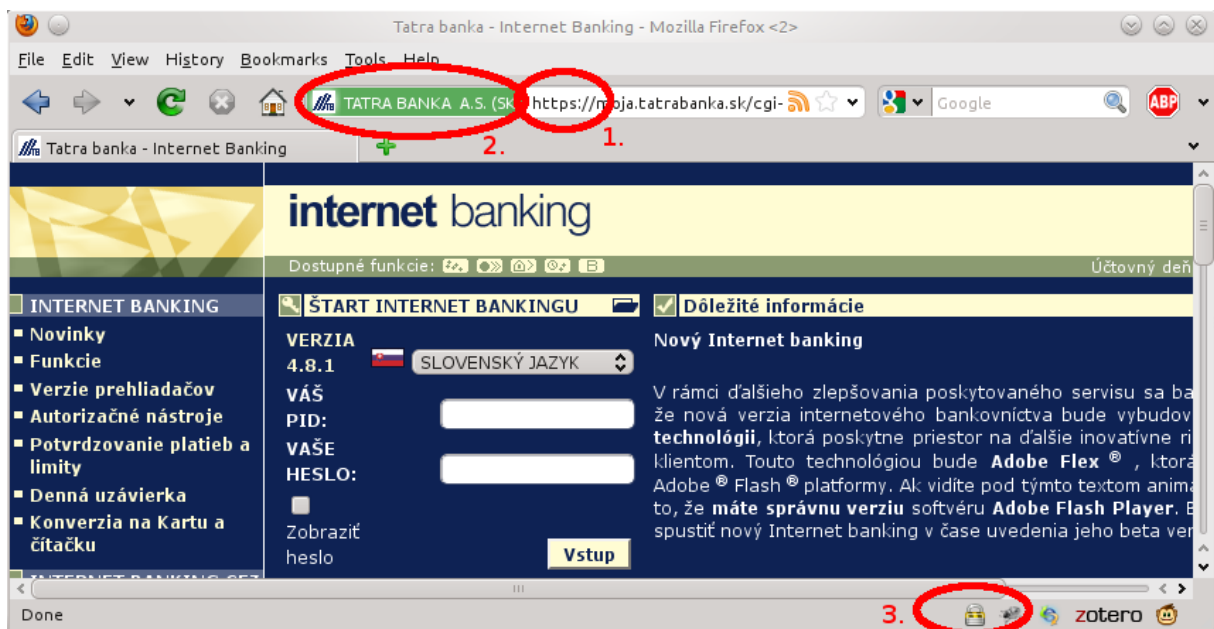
Tatra banka - Internet Banking - Mozilla Firefox <2>

File Edit View History Bookmarks Tools Help

TATRA BANKA A.S. (SK) https://moja.tatrabanka.sk/cgi-

Google

2.

1.

Tatra banka - Internet Banking

internet banking

Dostupné funkcie:

Účtovný deň

INTERNET BANKING
■ Novinky
■ Funkcie
■ Verzie prehliadačov
■ Autorizačné nástroje
■ Potvrdzovanie platieb a limity
■ Denná uzávierka
■ Konverzia na Kartu a čítačku

ŠTART INTERNET BANKINGU

VERZIA 4.8.1

SLOVENSKÝ JAZYK

VÁŠ PID:

VAŠE HESLO:

Zobraziť heslo

Vstup

Dôležité informácie

Nový Internet banking

V rámci ďalšieho zlepšovania poskytovaného servisu sa ba že nová verzia internetového bankovníctva bude vybudov technológii, ktorá poskytne priestor na ďalšie inovatívne ri klientom. Touto technológiou bude Adobe Flex ®, ktorá Adobe ® Flash ® platformy. Ak vidíte pod týmto textom anima to, že máte správnu verziu softvéru Adobe Flash Player. spustiť nový Internet banking v čase uvedenia jeho beta ver

Done

3.

zotero